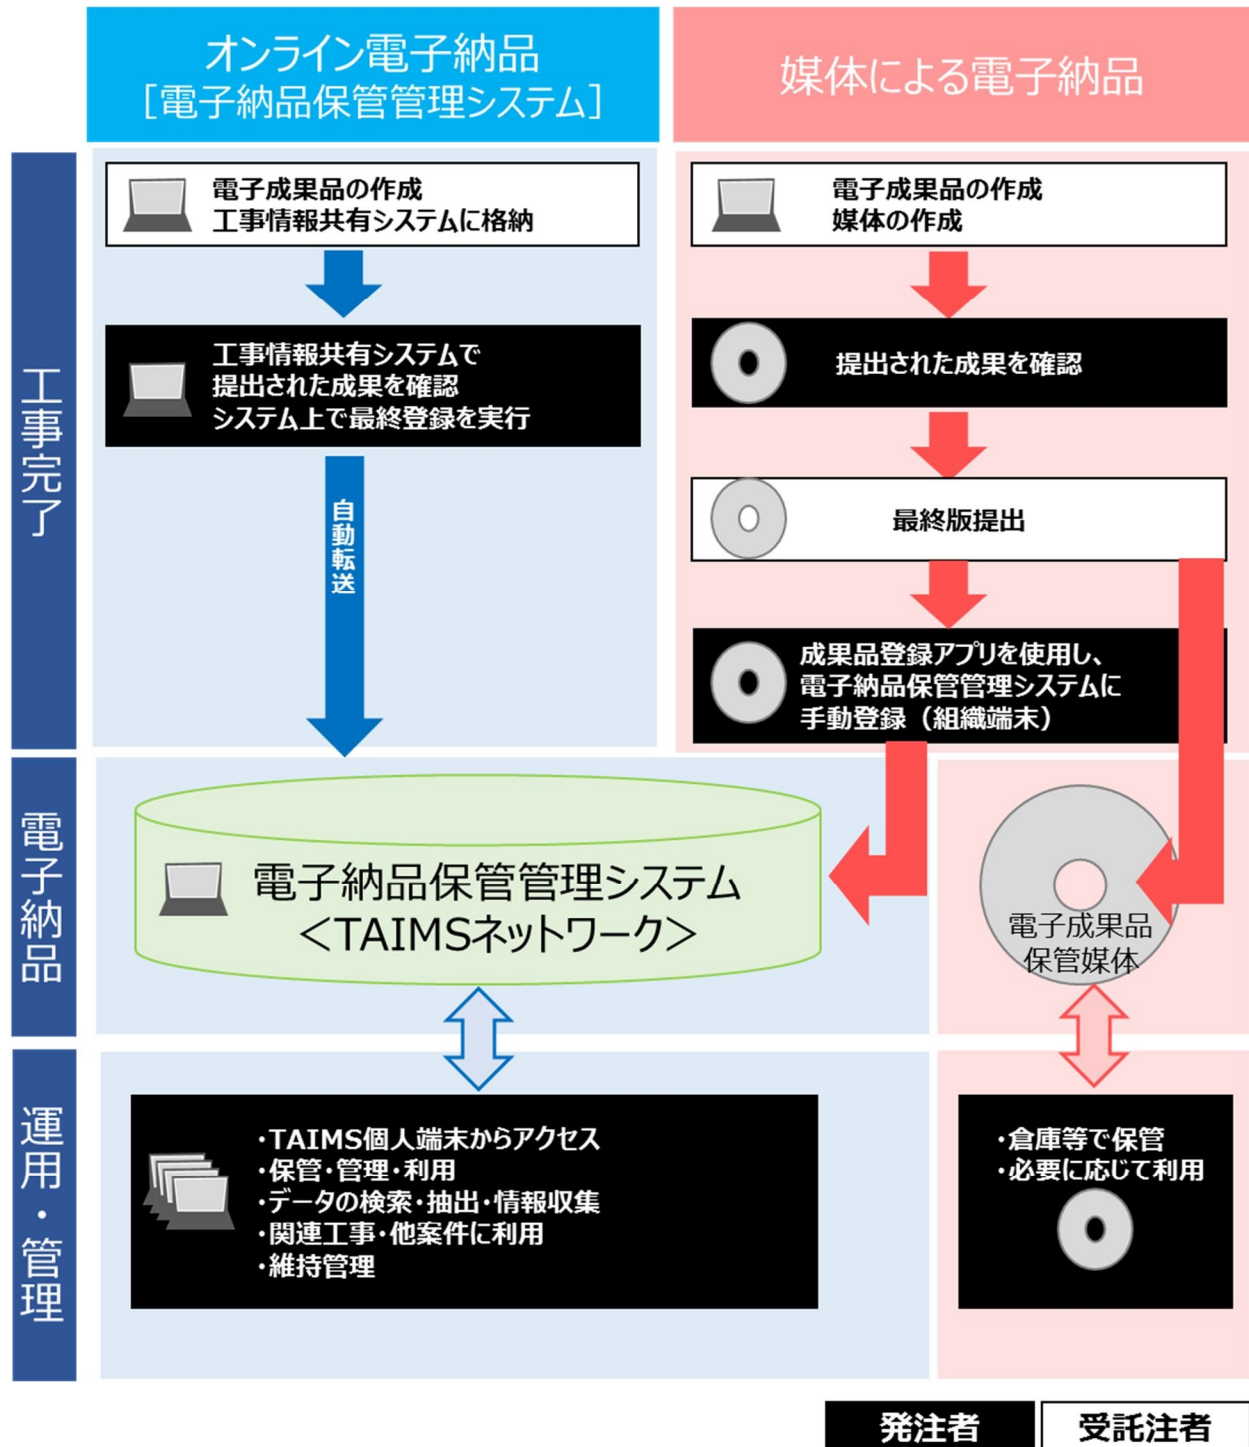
オンライン電子納品
［電子納品保管管理システム］

媒体による電子納品

工事完了

電子成果品の作成
工事情報共有システムに格納

工事情報共有システムで
提出された成果を確認
システム上で最終登録を実行

自動転送

電子成果品の作成
媒体の作成

提出された成果を確認

最終版提出

成果品登録アプリを使用し、
電子納品保管管理システムに
手動登録（組織端末）

電子納品

電子納品保管管理システム
＜TAIMSネットワーク＞

電子成果品
保管媒体

運用・管理

・TAIMS個人端末からアクセス
・保管・管理・利用
・データの検索・抽出・情報収集
・関連工事・他案件に利用
・維持管理

・倉庫等で保管
・必要に応じて利用

発注者
受託注者